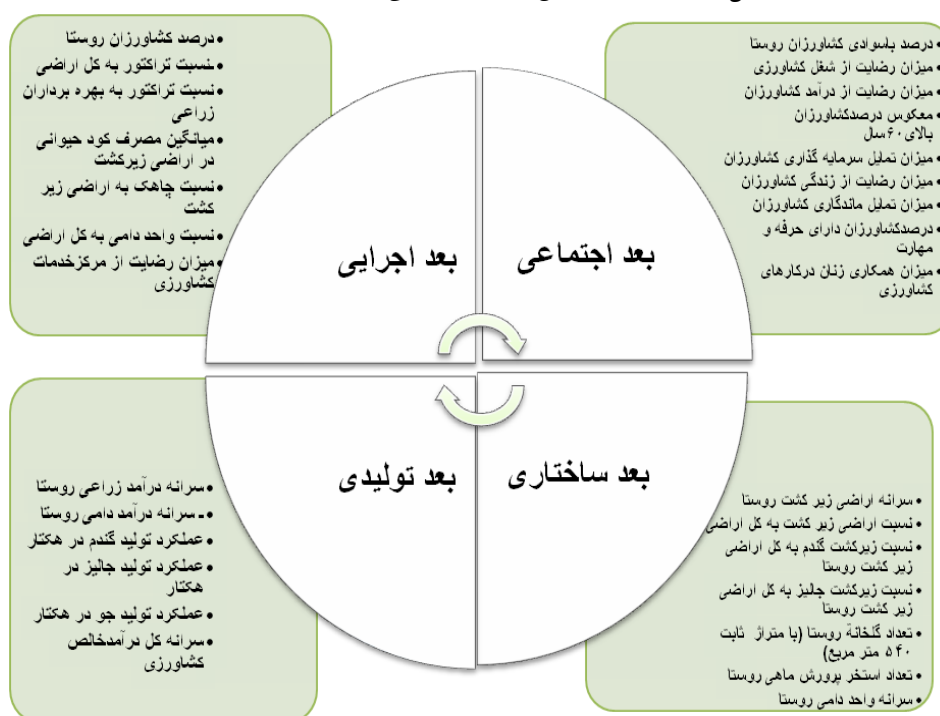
• درصد باسوادی کشاورزان روستا
• میزان رضایت از شغل کشاورزی
• میزان رضایت از درآمد کشاورزان
• معکوس درصدکشاورزان بالای ۶۰سال
• میزان تمایل سرمایه گذاری کشاورزان
• میزان رضایت از زندگی کشاورزان
• میزان تمایل ماندگاری کشاورزان
• درصدکشاورزان دارای حرفه و مهارت
• میزان همکاری زنان درکارهای کشاورزی

• درصد کشاورزان روستا
• نسبت تراکتور به کل اراضی
• نسبت تراکتور به بهره برداران زراعی
• میانگین مصرف کود حیوانی در اراضی زیرکشت
• نسبت چاهک به اراضی زیر کشت
• نسبت واحد دامی به کل اراضی
• میزان رضایت از مرکزخدمات کشاورزی

بعد اجرایی

بعد اجتماعی

بعد تولیدی

بعد ساختاری

• سرانه درآمد زراعی روستا
• سرانه درآمد دامی روستا
• عملکرد تولید گندم در هکتار
• عملکرد تولید جالیز در هکتار
• عملکرد تولید جو در هکتار
• سرانه کل درآمدخالص کشاورزی

• سرانه اراضی زیر کشت روستا
• نسبت اراضی زیر کشت به کل اراضی
• نسبت زیرکشت گندم به کل اراضی زیر کشت روستا
• نسبت زیرکشت جالیز به کل اراضی زیر کشت روستا
• تعداد گلخانة روستا (با متراژ ثابت ۵۴۰ متر مربع)
• تعداد استخر پرورش ماهی روستا
• سرانه واحد دامی روستا